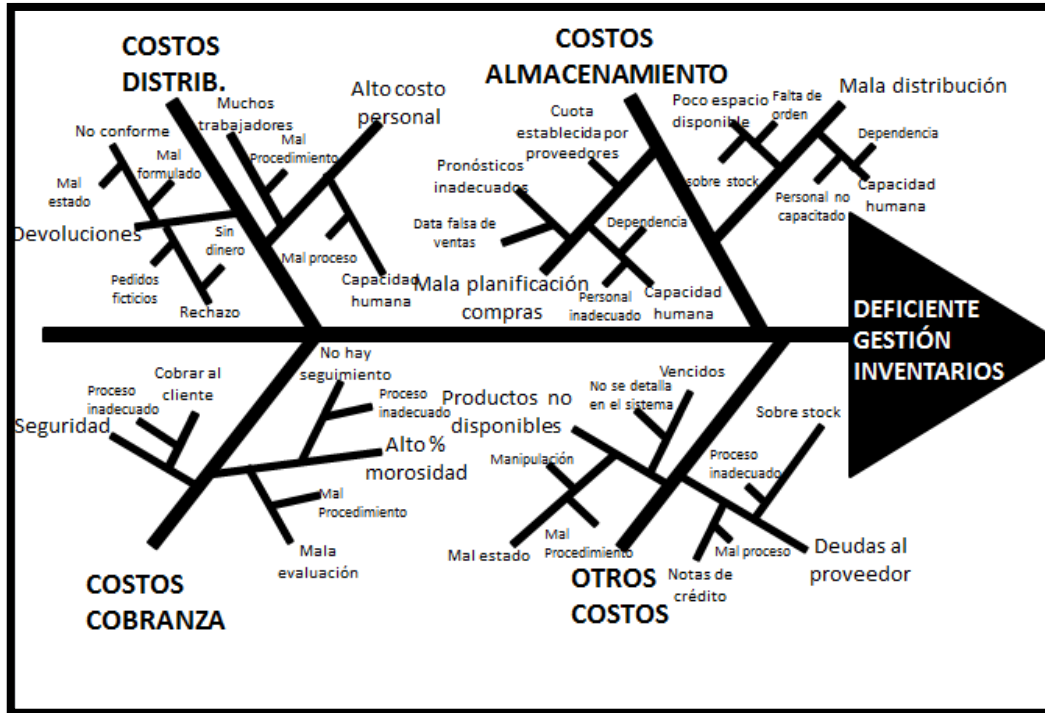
COSTOS DISTRIB.

Muchos trabajadores

Alto costo personal

No conforme

Mal formulado

Mal Procedimiento

Mal estado

Devoluciones

Sin dinero

Mal proceso

Pedidos ficticios

Capacidad humana

Rechazo

COSTOS ALMACENAMIENTO

Cuota establecida por proveedores

Poco espacio disponible

Falta de orden

Mala distribución

Dependencia

Pronósticos inadecuados

sobre stock

Personal no capacitado

Capacidad humana

Data falsa de ventas

Dependencia

Mala planificación compras

Personal inadecuado

Capacidad humana

DEFICIENTE GESTIÓN INVENTARIOS

No hay seguimiento

Proceso inadecuado

Cobrar al cliente

Proceso inadecuado

Seguridad

Alto % morosidad

Mal Procedimiento

Mala evaluación

COSTOS COBRANZA

Vencidos

No se detalla en el sistema

Productos no disponibles

Sobre stock

Manipulación

Proceso inadecuado

Mal estado

Mal Procedimiento

Mal proceso

Deudas al proveedor

Notas de crédito

OTROS COSTOS